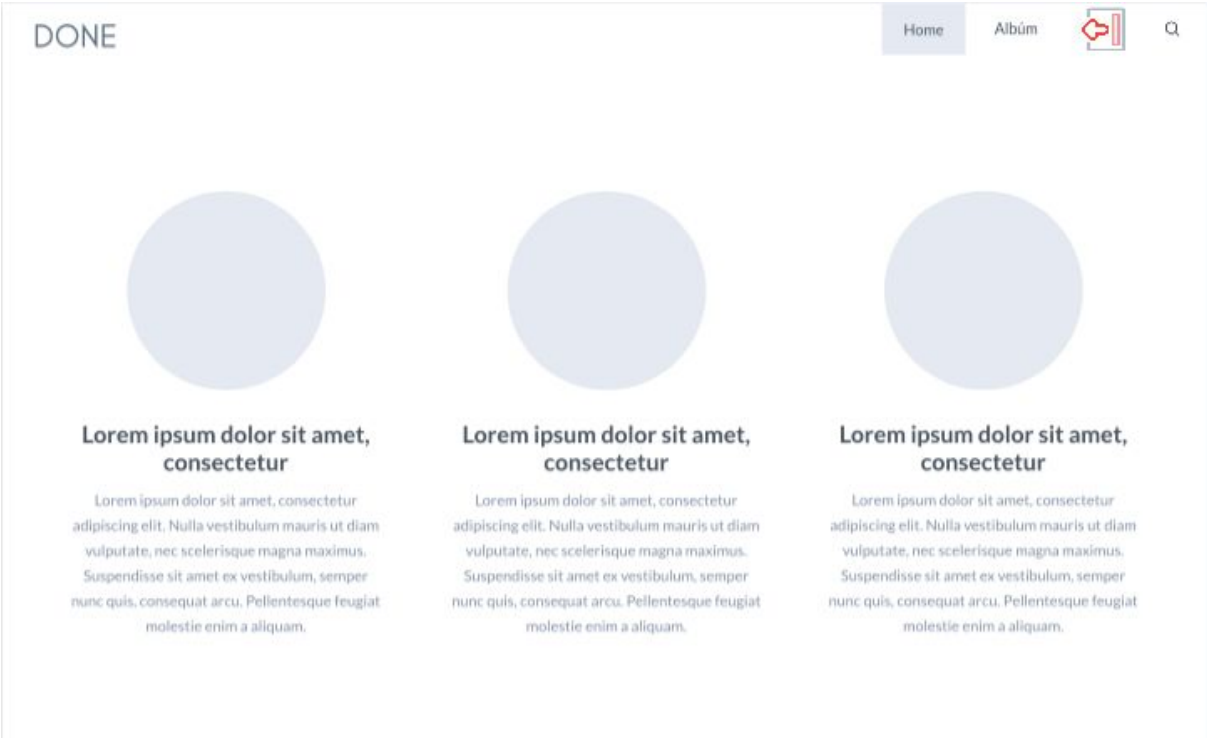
DONE

Home

Albúm

Lorem ipsum dolor sit amet, consectetur

Lorem ipsum dolor sit amet, consectetur adipiscing elit. Nulla vestibulum mauris ut diam vulputate, nec scelerisque magna maximus. Suspendisse sit amet ex vestibulum, semper nunc quis, consequat arcu. Pellentesque feugiat molestie enim a aliquam.

Lorem ipsum dolor sit amet, consectetur

Lorem ipsum dolor sit amet, consectetur adipiscing elit. Nulla vestibulum mauris ut diam vulputate, nec scelerisque magna maximus. Suspendisse sit amet ex vestibulum, semper nunc quis, consequat arcu. Pellentesque feugiat molestie enim a aliquam.

Lorem ipsum dolor sit amet, consectetur

Lorem ipsum dolor sit amet, consectetur adipiscing elit. Nulla vestibulum mauris ut diam vulputate, nec scelerisque magna maximus. Suspendisse sit amet ex vestibulum, semper nunc quis, consequat arcu. Pellentesque feugiat molestie enim a aliquam.